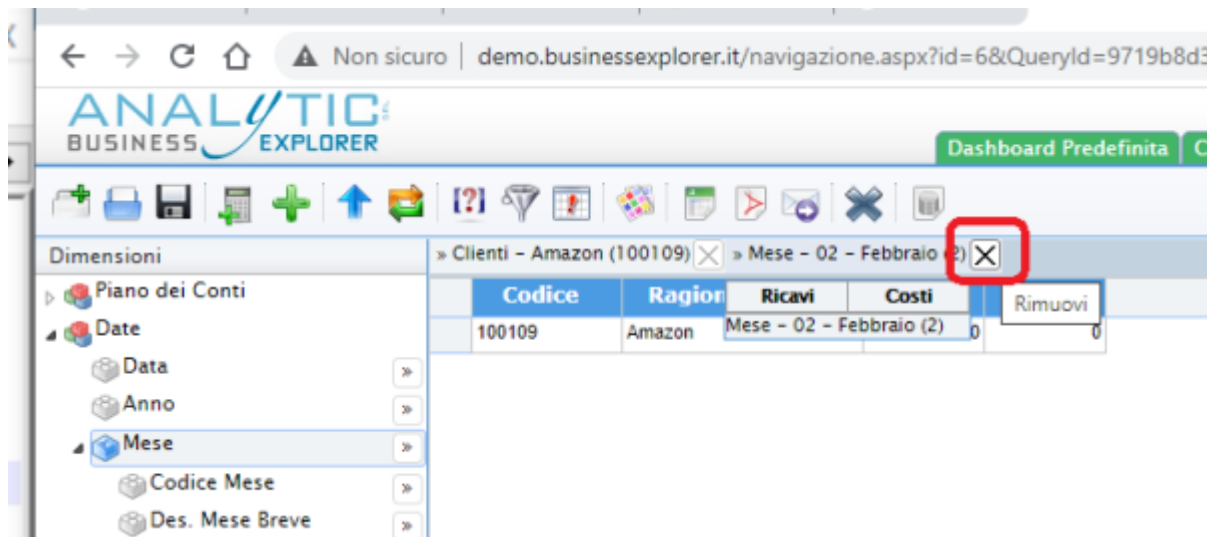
Non sicuro | demo.businessexplorer.it/navigazione.aspx?id=6&QueryId=9719b8d3

ANALYTIC
BUSINESS EXPLORER

Dashboard Predefinita | C

[?]

Dimensioni

» Clienti - Amazon (100109) » Mese - 02 - Febbraio (2)

Piano dei Conti
Date
Data »
Anno »
Mese »
Codice Mese »
Des. Mese Breve »

| Codice | Ragion | Ricavi | Costi |
|---|---|---|---|
| 100109 | Amazon | Mese - 02 - Febbraio (2) 0 | 0 |

Rimuovi